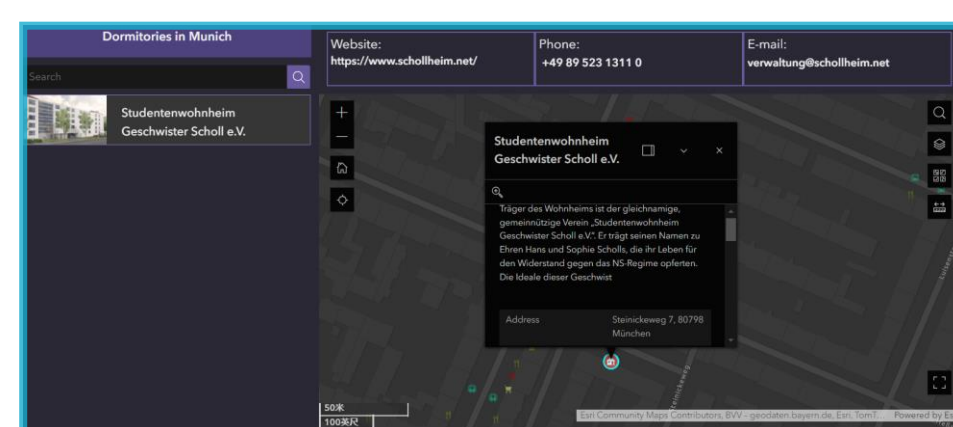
Dormitories in Munich

Search

Studentenwohnheim Geschwister Scholl e.V.

| Website: https://www.schollheim.net/ | Phone: +49 89 523 1311 0 | E-mail: verwaltung@schollheim.net |
|---|---|---|

Studentenwohnheim Geschwister Scholl e.V.

Träger des Wohnheims ist der gleichnamige, gemeinnützige Verein „Studentenwohnheim Geschwister Scholl e.V.". Er trägt seinen Namen zu Ehren Hans und Sophie Scholls, die ihr Leben für den Widerstand gegen das NS-Regime opferten. Die Ideale dieser Geschwist

| Address | Steinickeweg 7, 80798 München |
|---|---|

Steinickeweg

50米
100英尺

Esri Community Maps Contributors, BVV - geodaten.bayern.de, Esri, TomT... Powered by Es